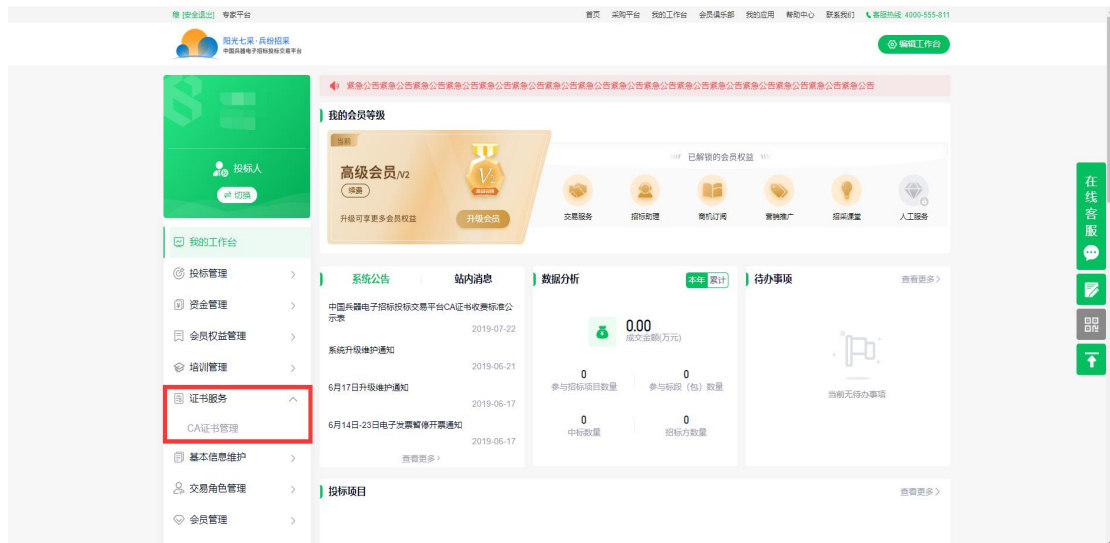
[安全退出] 专家平台

首页 采购平台 我的工作台 会员俱乐部 我的应用 帮助中心 联系我们 客服热线: 4000-555-811

阳光七采·兵890招采
中国兵器电子招标投标交易平台

编辑工作台

紧急公告紧急公告紧急公告紧急公告紧急公告紧急公告紧急公告紧急公告紧急公告紧急公告紧急公告紧急公告紧急公告紧急公告紧急公告紧急公告

投标人
切换

我的工作台
投标管理
资金管理
会员权益管理
培训管理
证书服务
CA证书管理
基本信息维护
交易角色管理
会员管理

我的会员等级

当前
高级会员/V2
续费
升级可享更多会员权益
升级会员

已解锁的会员权益

交易服务 招标助理 商机订阅 营销推广 招采课堂 人工服务

系统公告 站内消息

中国兵器电子招标投标交易平台CA证书收费标准公示表
2019-07-22
系统升级维护通知
2019-06-21
6月17日升级维护通知
2019-06-17
6月14日-23日电子发票暂停开票通知
2019-06-17
查看更多 >

数据分析
本年 累计

0.00
成交金额(万元)

0
参与招标项目数量
0
参与标段(包)数量
0
中标数量
0
招标方数量

待办事项
查看更多 >
当前无待办事项

投标项目
查看更多 >

在线客服